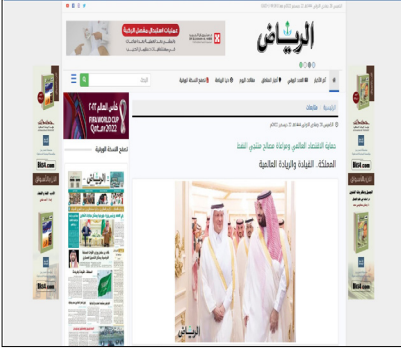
الرياض

خدمات الاستقبال بمطار الرياض

الرئيسية | مقالات

حماية الاقتصاد العالمي ومراعاة مصالح منتجي النفط

المملكة.. القيادة والريادة العالمية

تصفح النسخة الورقية

كأس العالم 2022
FIFA WORLD CUP Qatar2022

الرياض

الرياض

Bi3A.com

Bi3A.com